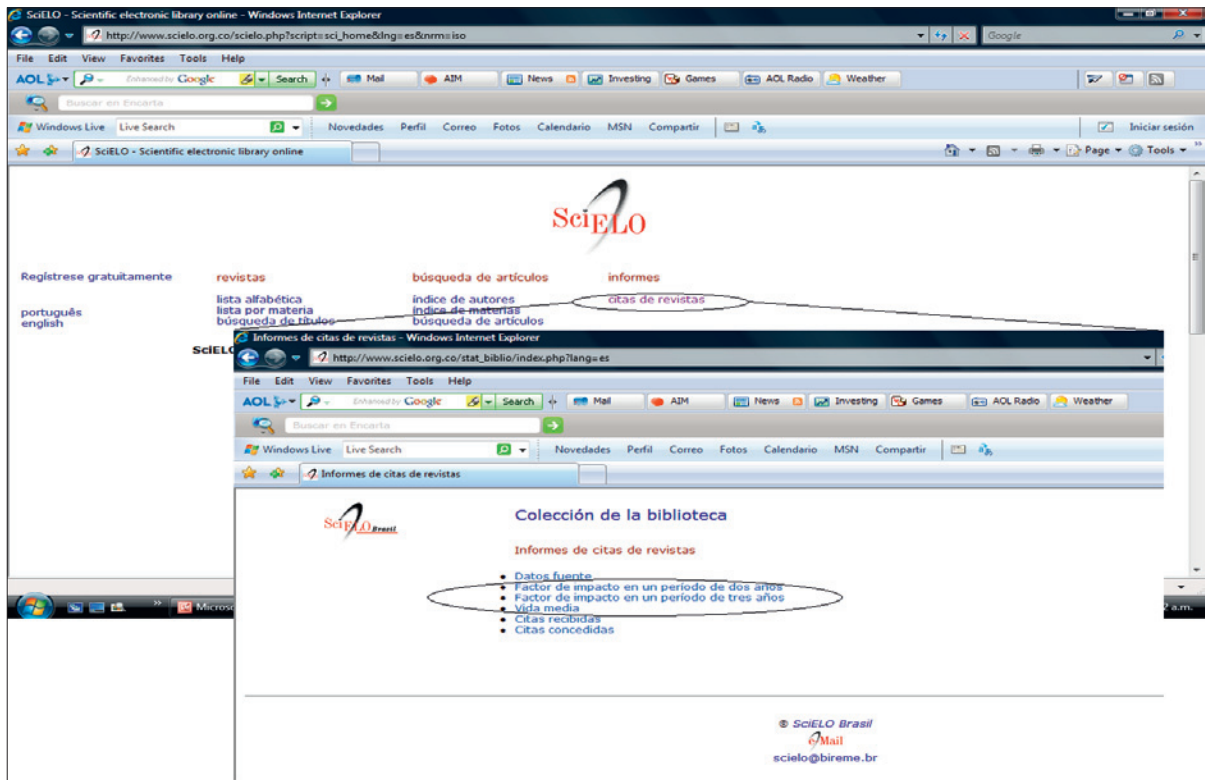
SciELO - Scientific electronic library online - Windows Internet Explorer

http://www.scielo.org.co/scielo.php?script=sci_home&lng=es&nrm=iso

Google

File Edit View Favorites Tools Help

AOL Enhanced by Google Search Mail AIM News Investing Games AOL Radio Weather

Buscar en Encarta

Windows Live Live Search Novedades Perfil Correo Fotos Calendario MSN Compartir Iniciar sesión

SciELO - Scientific electronic library online

Page Tools

SciELO

Regístrese gratuitamente

revistas

búsqueda de artículos

informes

lista alfabética
lista por materia
búsqueda de títulos

índice de autores
índice de materias
búsqueda de artículos

citas de revistas

português
english

SciELO

Informes de citas de revistas - Windows Internet Explorer

http://www.scielo.org.co/stat_biblio/index.php?lang=es

File Edit View Favorites Tools Help

AOL Enhanced by Google Search Mail AIM News Investing Games AOL Radio Weather

Buscar en Encarta

Windows Live Live Search Novedades Perfil Correo Fotos Calendario MSN Compartir

Informes de citas de revistas

SciELO Brasil

Colección de la biblioteca

Informes de citas de revistas

- Datos fuente
- Factor de impacto en un período de dos años
- Factor de impacto en un período de tres años
- Vida media
- Citas recibidas
- Citas concedidas

Micros

a.m.

© SciELO Brasil
eMail
scielo@bireme.br